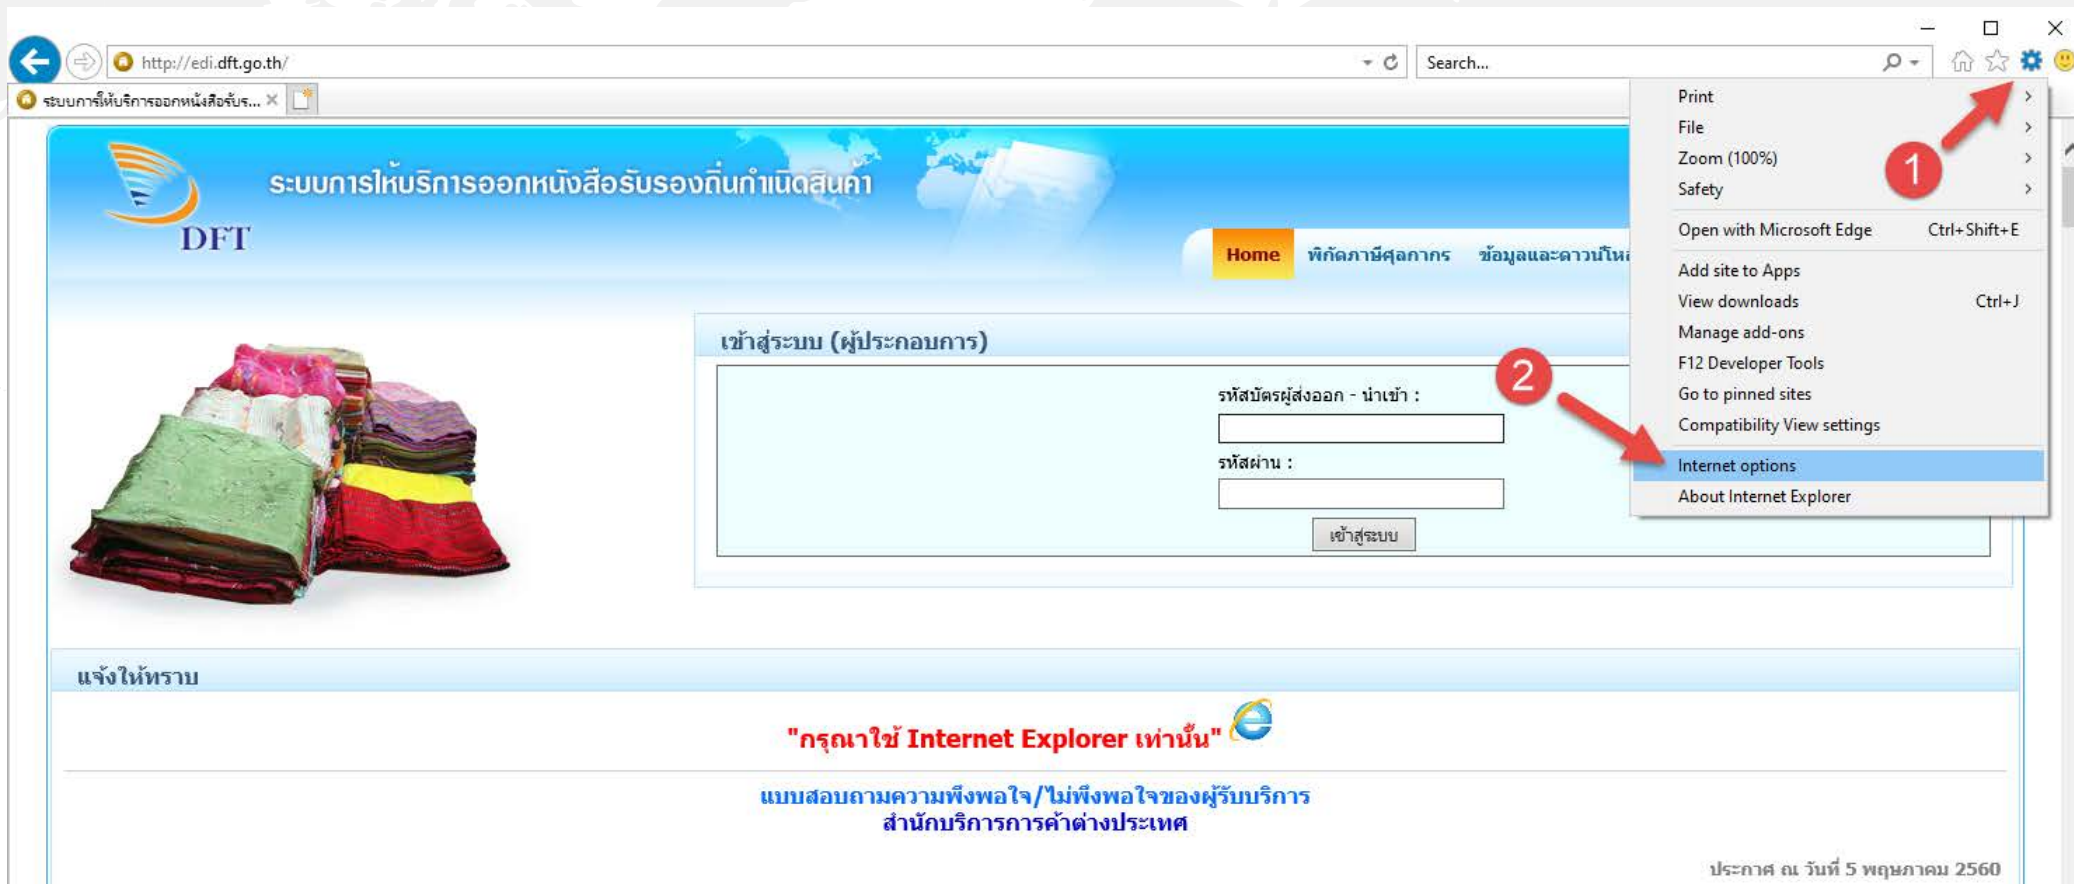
http://edi.dft.go.th/

Search...

ระบบการให้บริการออกหนังสือรับร... ×

ระบบการให้บริการออกหนังสือรับรองถิ่นกำเนิดสินค้า

DFT

Home พิกัดภาษีศุลกากร ข้อมูลและดาวน์โหล

เข้าสู่ระบบ (ผู้ประกอบการ)

รหัสบัตรผู้ส่งออก - นำเข้า :

รหัสผ่าน :

เข้าสู่ระบบ

Print
File
Zoom (100%)
Safety
Open with Microsoft Edge Ctrl+Shift+E
Add site to Apps
View downloads Ctrl+J
Manage add-ons
F12 Developer Tools
Go to pinned sites
Compatibility View settings
Internet options
About Internet Explorer

1

2

แจ้งให้ทราบ

"กรุณาใช้ Internet Explorer เท่านั้น"

แบบสอบถามความพึงพอใจ/ไม่พึงพอใจของผู้รับบริการ
สำนักบริการการค้าต่างประเทศ

ประกาศ ณ วันที่ 5 พฤษภาคม 2560